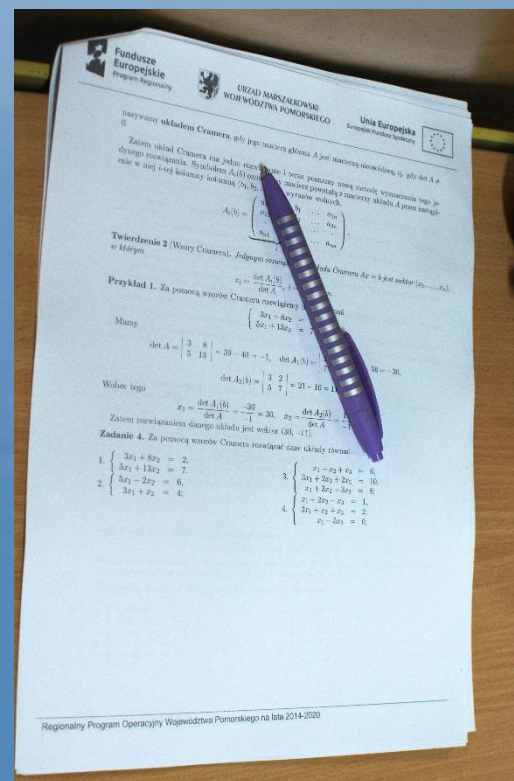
Fundusze Europejskie
Program Regionalny

URZĄD MARSZAŁKOWSKI WOJEWÓDZTWA POMORSKIEGO

Unia Europejska
Europejski Fundusz Społeczny

nazywamy układem Cramera, gdy jego macierz główna $A$ jest macierzą nieosobliwą, tj. gdy $\det A \neq 0$.

Zatem układ Cramera ma jedno rozwiązanie i teraz poznamy nową metodę wyznaczania tego jedynego rozwiązania. Symbolem $A_i(b)$ oznaczmy macierz powstałą z macierzy układu $A$ przez zastąpienie w niej $i$-tej kolumny kolumną $(b_1, b_2, \ldots$ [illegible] wyrazów wolnych.

$A_i(b) =$ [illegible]

Twierdzenie 2 (Wzory Cramera). Jedynym rozwiązaniem układu Cramera $Ax = b$ jest wektor $(x_1, \ldots, x_n)$, w którym

$x_i = \frac{\det A_i(b)}{\det A}$, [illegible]

Przykład 1. Za pomocą wzorów Cramera rozwiążemy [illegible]

$\begin{cases} 3x_1 + 8x_2 = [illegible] \\ 5x_1 + 13x_2 = 7 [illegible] \end{cases}$

Mamy

$\det A = \begin{vmatrix} 3 & 8 \\ 5 & 13 \end{vmatrix} = 39 - 40 = -1$, $\det A_1(b) =$ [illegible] $56 = -30$,

$\det A_2(b) = \begin{vmatrix} 3 & 2 \\ 5 & 7 \end{vmatrix} = 21 - 10 = 11$ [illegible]

Wobec tego

$x_1 = \frac{\det A_1(b)}{\det A} = \frac{-30}{-1} = 30$, $x_2 = \frac{\det A_2(b)}{\det A}$ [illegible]

Zatem rozwiązaniem danego układu jest wektor $(30, -11)$.

Zadanie 4. Za pomocą wzorów Cramera rozwiązać dane układy równań:

1. $\begin{cases} 3x_1 + 8x_2 = 2, \\ 5x_1 + 13x_2 = 7. \end{cases}$

2. $\begin{cases} 5x_1 - 2x_2 = 6, \\ 3x_1 + x_2 = 4; \end{cases}$

3. $\begin{cases} x_1 - x_2 + x_3 = 6, \\ 3x_1 + 2x_2 + 2x_3 = 10, \\ x_1 + 3x_2 - 5x_3 = 8; \end{cases}$

4. $\begin{cases} x_1 + 2x_2 - x_3 = 1, \\ 3x_1 + x_2 + x_3 = 2, \\ x_1 - 3x_3 = 0; \end{cases}$

Regionalny Program Operacyjny Województwa Pomorskiego na lata 2014-2020